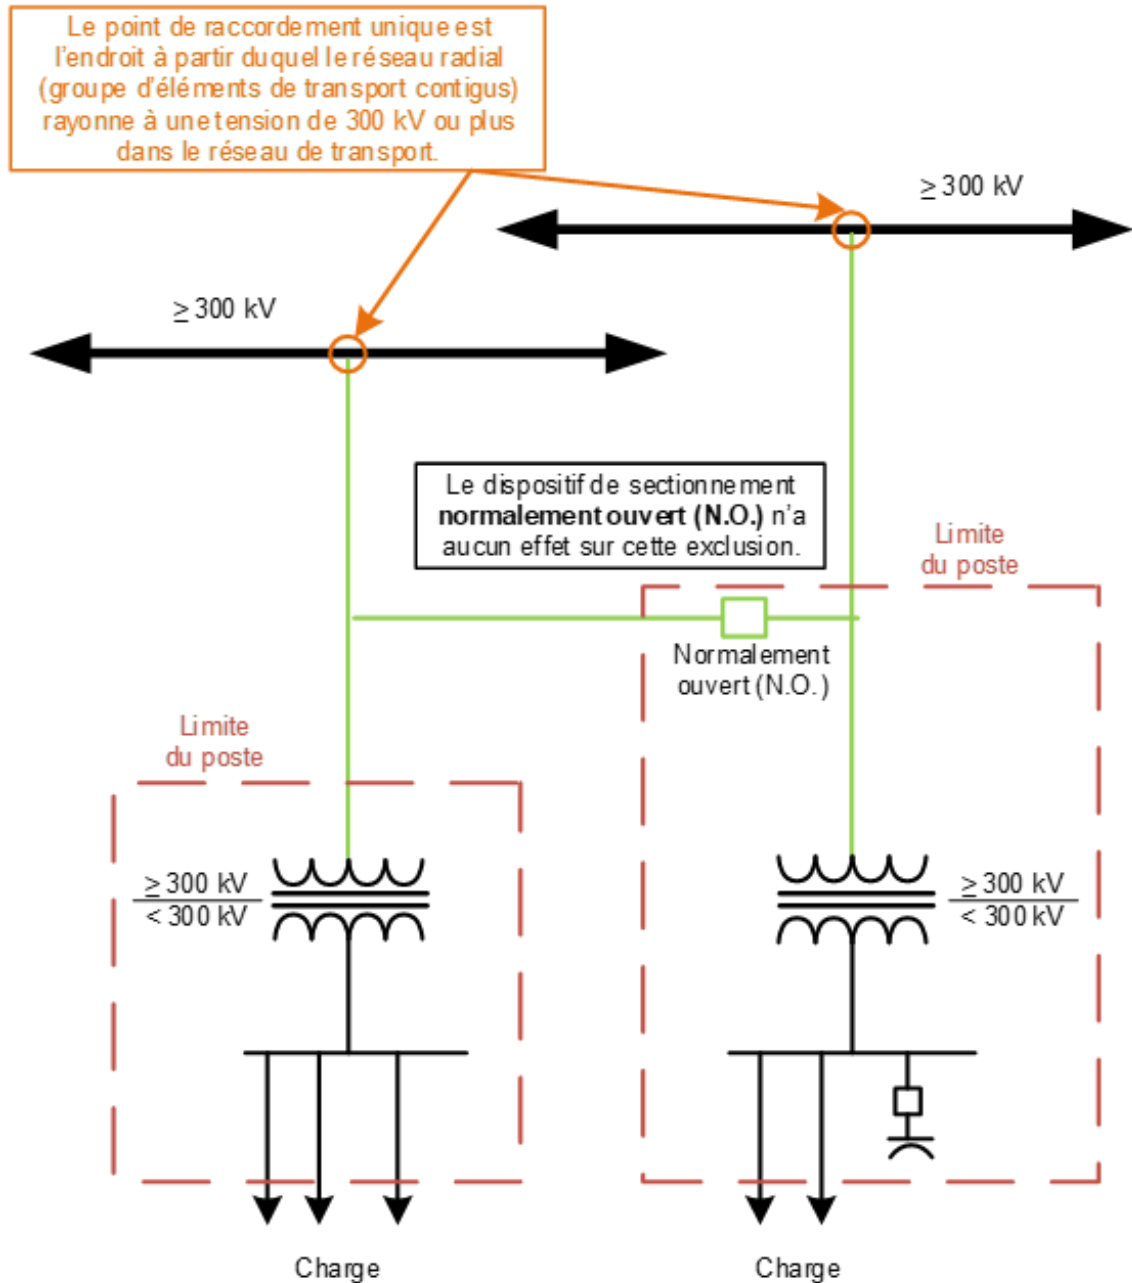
Le point de raccordement unique est l'endroit à partir duquel le réseau radial (groupe d'éléments de transport contigus) rayonne à une tension de 300 kV ou plus dans le réseau de transport.

$\geq$ 300 kV

$\geq$ 300 kV

Le dispositif de sectionnement **normalement ouvert (N.O.)** n'a aucun effet sur cette exclusion.

Limite du poste

Normalement ouvert (N.O.)

Limite du poste

$\frac{\geq 300 \text{ kV}}{< 300 \text{ kV}}$

$\frac{\geq 300 \text{ kV}}{< 300 \text{ kV}}$

Charge

Charge